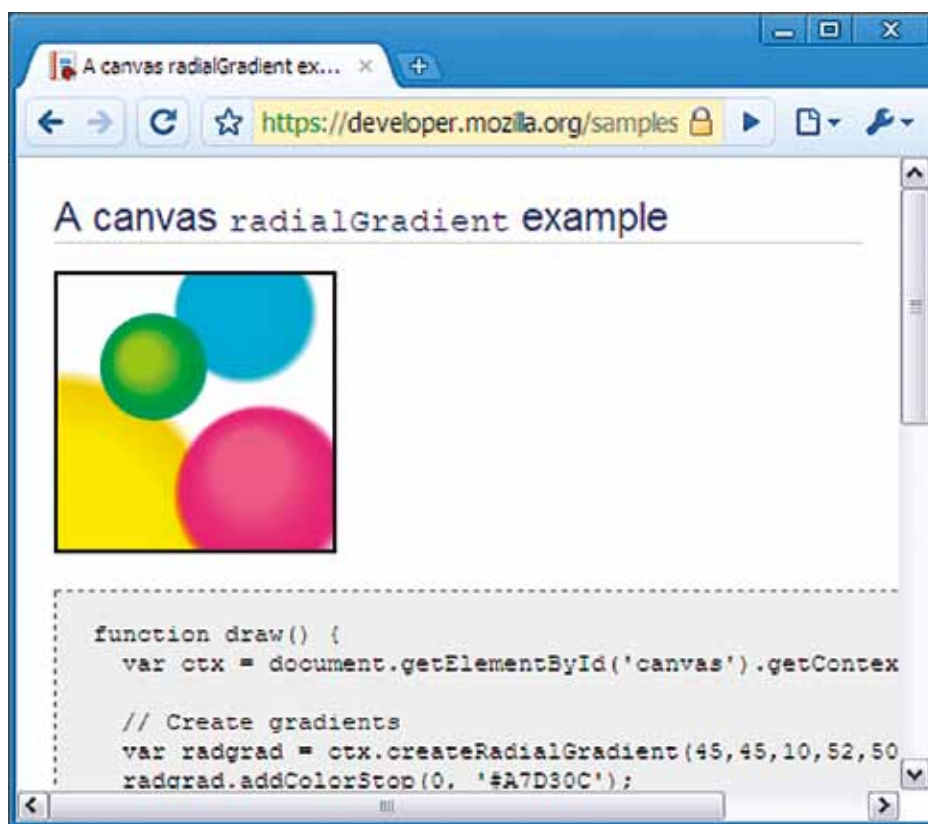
A canvas radialGradient ex... ×

https://developer.mozilla.org/samples

A canvas radialGradient example

function draw() {
  var ctx = document.getElementById('canvas').getContex

  // Create gradients
  var radgrad = ctx.createRadialGradient(45,45,10,52,50
  radgrad.addColorStop(0, '#A7D30C');